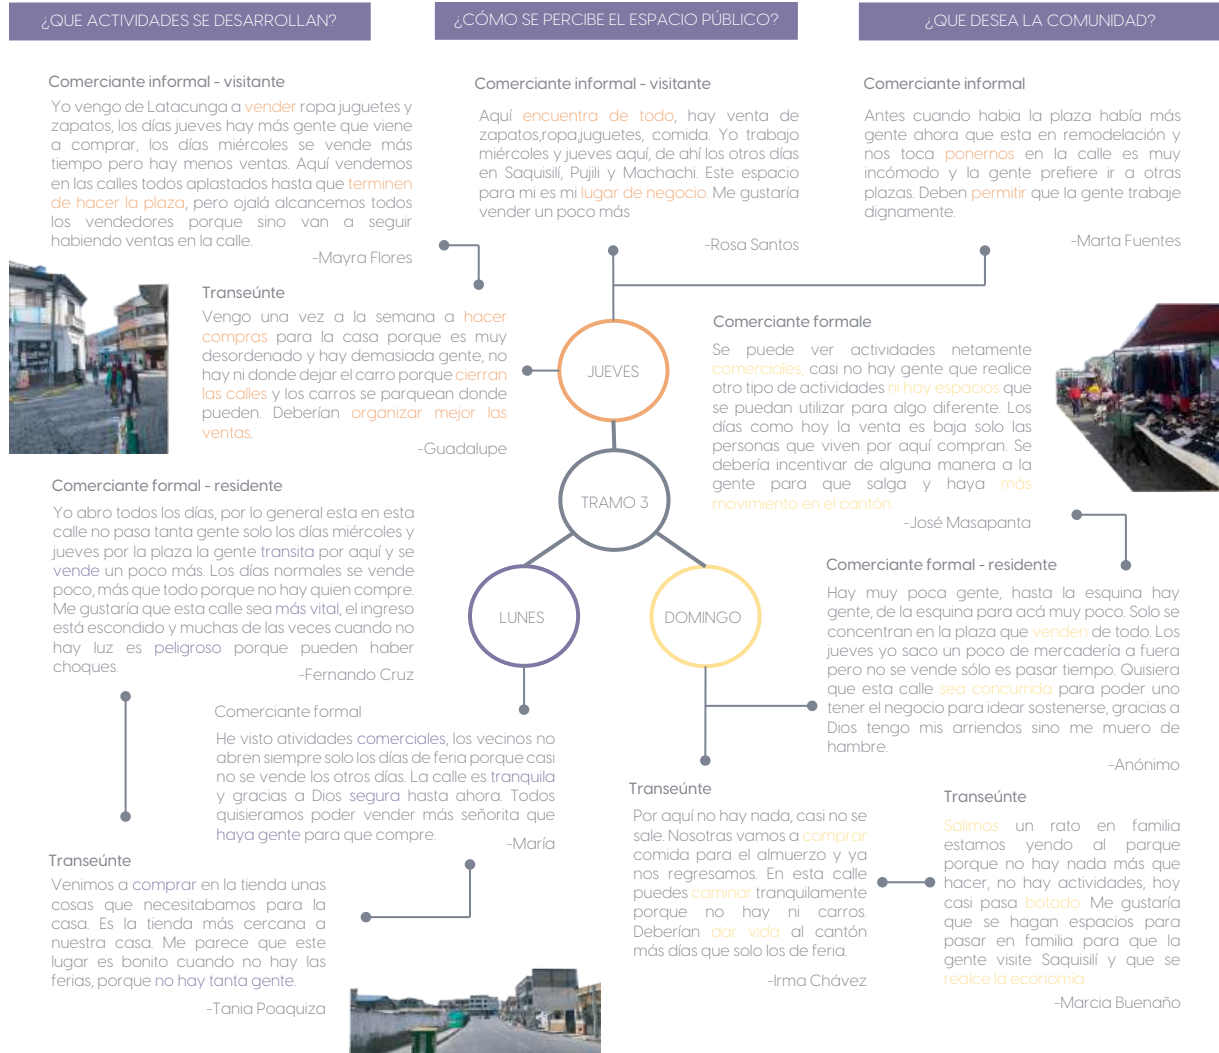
¿QUE ACTIVIDADES SE DESARROLLAN?

¿CÓMO SE PERCIBE EL ESPACIO PÚBLICO?

¿QUE DESEA LA COMUNIDAD?

Comerciante informal - visitante

Yo vengo de Latacunga a vender ropa juguetes y zapatos, los días jueves hay más gente que viene a comprar, los días miércoles se vende más tiempo pero hay menos ventas. Aquí vendemos en las calles todos aplastados hasta que terminen de hacer la plaza, pero ojalá alcancemos todos los vendedores porque sino van a seguir habiendo ventas en la calle.

-Mayra Flores

Comerciante informal - visitante

Aquí encuentra de todo, hay venta de zapatos,ropa,juguetes, comida. Yo trabajo miércoles y jueves aquí, de ahí los otros días en Saquisilí, Pujilí y Machachi. Este espacio para mi es mi lugar de negocio. Me gustaría vender un poco más

-Rosa Santos

Comerciante informal

Antes cuando habia la plaza había más gente ahora que esta en remodelación y nos toca ponernos en la calle es muy incómodo y la gente prefiere ir a otras plazas. Deben permitir que la gente trabaje dignamente.

-Marta Fuentes

Transeúnte

Vengo una vez a la semana a hacer compras para la casa porque es muy desordenado y hay demasiada gente, no hay ni donde dejar el carro porque cierran las calles y los carros se parquean donde pueden. Deberían organizar mejor las ventas.

-Guadalupe

JUEVES

Comerciante formale

Se puede ver actividades netamente comerciales, casi no hay gente que realice otro tipo de actividades ni hay espacios que se puedan utilizar para algo diferente. Los días como hoy la venta es baja solo las personas que viven por aquí compran. Se debería incentivar de alguna manera a la gente para que salga y haya más movimiento en el cantón.

-José Masapanta

TRAMO 3

Comerciante formal - residente

Yo abro todos los días, por lo general esta en esta calle no pasa tanta gente solo los días miércoles y jueves por la plaza la gente transita por aquí y se vende un poco más. Los días normales se vende poco, más que todo porque no hay quien compre. Me gustaría que esta calle sea más vital, el ingreso está escondido y muchas de las veces cuando no hay luz es peligroso porque pueden haber choques.

-Fernando Cruz

LUNES

DOMINGO

Comerciante formal - residente

Hay muy poca gente, hasta la esquina hay gente, de la esquina para acá muy poco. Solo se concentran en la plaza que venden de todo. Los jueves yo saco un poco de mercadería a fuera pero no se vende sólo es pasar tiempo. Quisiera que esta calle sea concurrida para poder uno tener el negocio para idear sostenerse, gracias a Dios tengo mis arriendos sino me muero de hambre.

-Anónimo

Comerciante formal

He visto atividades comerciales, los vecinos no abren siempre solo los días de feria porque casi no se vende los otros días. La calle es tranquila y gracias a Dios segura hasta ahora. Todos quisieramos poder vender más señorita que haya gente para que compre.

-María

Transeúnte

Por aquí no hay nada, casi no se sale. Nosotras vamos a comprar comida para el almuerzo y ya nos regresamos. En esta calle puedes caminar tranquilamente porque no hay ni carros. Deberían dar vida al cantón más días que solo los de feria.

-Irma Chávez

Transeúnte

Salimos un rato en familia estamos yendo al parque porque no hay nada más que hacer, no hay actividades, hoy casi pasa botado. Me gustaría que se hagan espacios para pasar en familia para que la gente visite Saquisilí y que se realce la economía.

-Marcia Buenaño

Transeúnte

Venimos a comprar en la tienda unas cosas que necesitabamos para la casa. Es la tienda más cercana a nuestra casa. Me parece que este lugar es bonito cuando no hay las ferias, porque no hay tanta gente.

-Tania Poaquiza